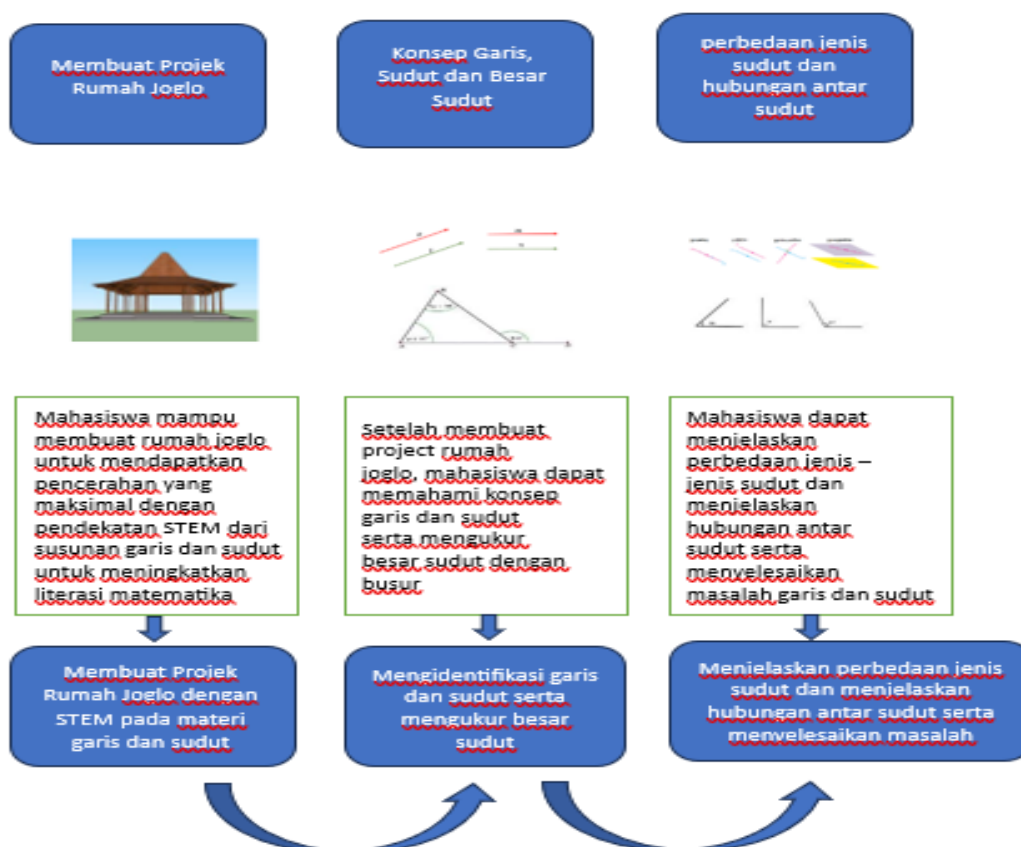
Membuat Projek Rumah Joglo

Konsep Garis, Sudut dan Besar Sudut

perbedaan jenis sudut dan hubungan antar sudut

Mahasiswa mampu membuat rumah joglo untuk mendapatkan pencerahan yang maksimal dengan pendekatan STEM dari susunan garis dan sudut untuk meningkatkan literasi matematika

Setelah membuat project rumah joglo, mahasiswa dapat memahami konsep garis dan sudut serta mengukur besar sudut dengan busur

Mahasiswa dapat menjelaskan perbedaan jenis – jenis sudut dan menjelaskan hubungan antar sudut serta menyelesaikan masalah garis dan sudut

Membuat Projek Rumah Joglo dengan STEM pada materi garis dan sudut

Mengidentifikasi garis dan sudut serta mengukur besar sudut

Menjelaskan perbedaan jenis sudut dan menjelaskan hubungan antar sudut serta menyelesaikan masalah